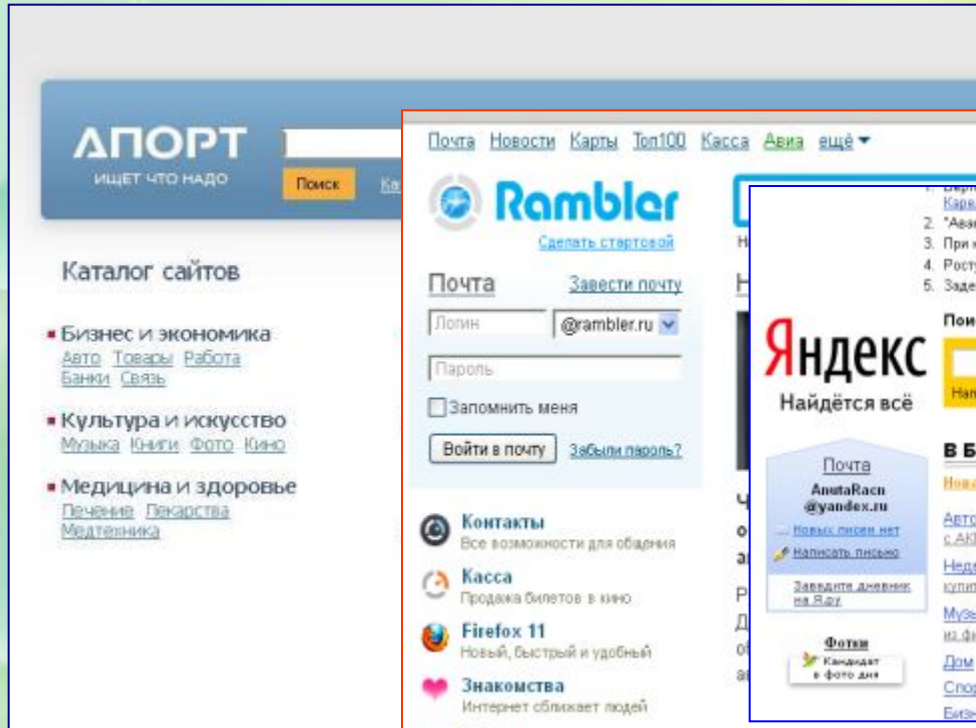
АПОРТ
ИЩЕТ ЧТО НАДО
Поиск

Каталог сайтов

Бизнес и экономика
Авто Товары Работа Банки Связь

Культура и искусство
Музыка Книги Фото Кино

Медицина и здоровье
Лечение Лекарства Медтехника

Почта Новости Карты Топ100 Касса Авиа ещё

Rambler
Сделать стартовой

Почта Завести почту
Логин @rambler.ru
Пароль
Запомнить меня
Войти в почту Забыли пароль?

Контакты
Все возможности для общения
Касса
Продажа билетов в кино
Firefox 11
Новый, быстрый и удобный
Знакомства
Интернет сближает людей

Яндекс
Найдётся всё

Почта
AnutaRacn
@yandex.ru
Новых писем нет
Написать письмо
Заведите дневник на Я.ру

Фотки
Кандидат в фото дня

2. "Ава
3. При
4. Рост
5. Заде
Пои
В Б
Авто
Неде
Музы
Дом
Спор
Бизн